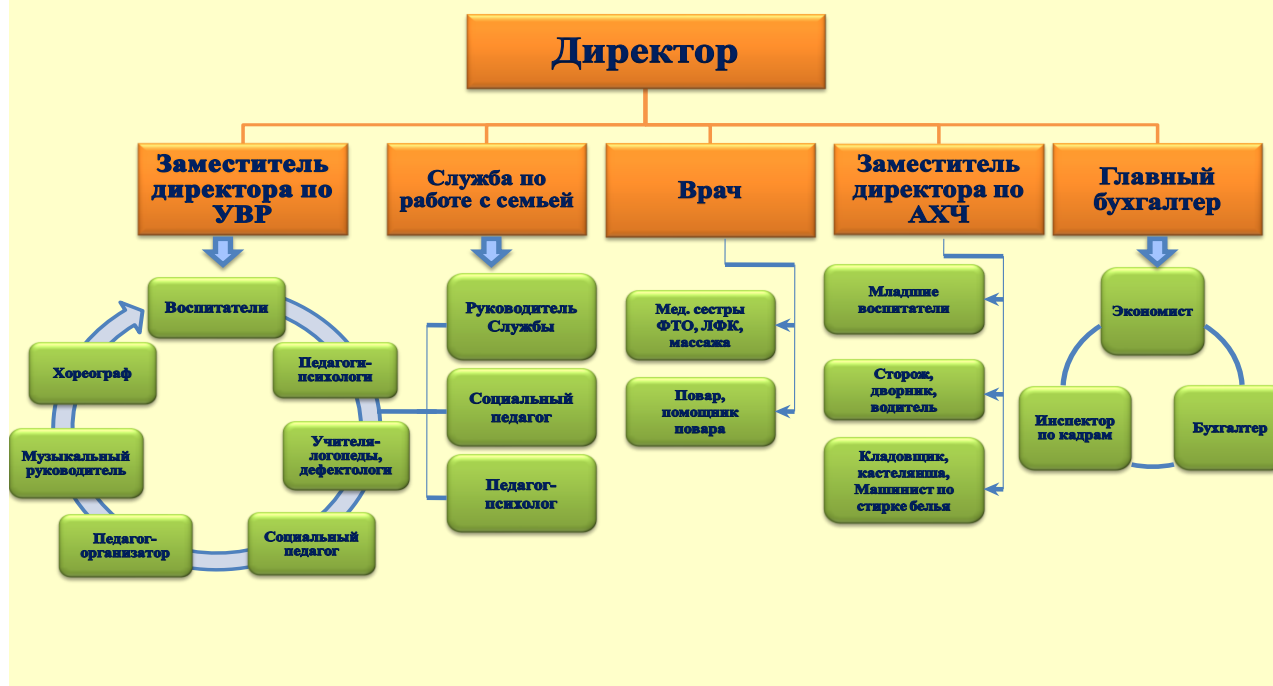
Директор

Заместитель директора по УВР

Служба по работе с семьей

Врач

Заместитель директора по АХЧ

Главный бухгалтер

Воспитатели

Педагоги-психологи

Учителя-логопеды, дефектологи

Социальный педагог

Педагог-организатор

Музыкальный руководитель

Хореограф

Руководитель Службы

Социальный педагог

Педагог-психолог

Мед. сестры ФТО, ЛФК, массажа

Повар, помощник повара

Младшие воспитатели

Сторож, дворник, водитель

Кладовщик, кастелянша, Машинист по стирке белья

Экономист

Бухгалтер

Инспектор по кадрам